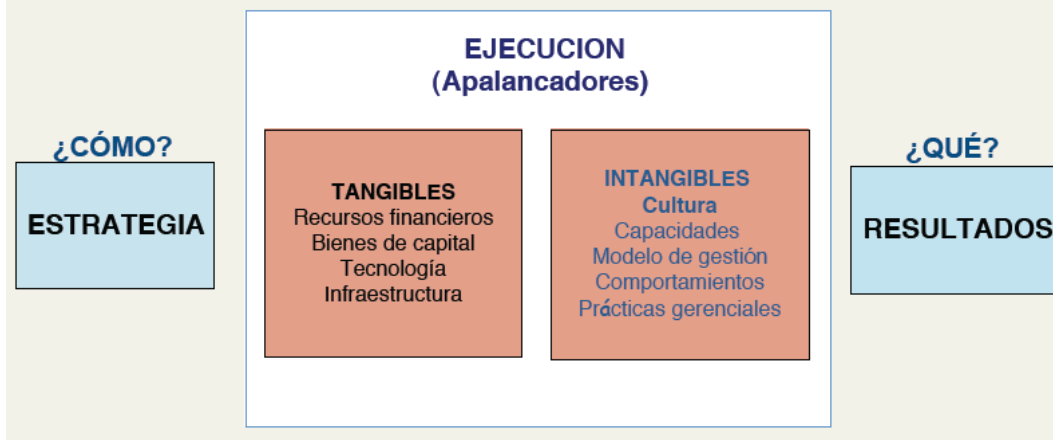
¿CÓMO?

ESTRATEGIA

EJECUCION
(Apalancadores)

TANGIBLES
Recursos financieros
Bienes de capital
Tecnología
Infraestructura

INTANGIBLES
Cultura
Capacidades
Modelo de gestión
Comportamientos
Prácticas gerenciales

¿QUÉ?

RESULTADOS